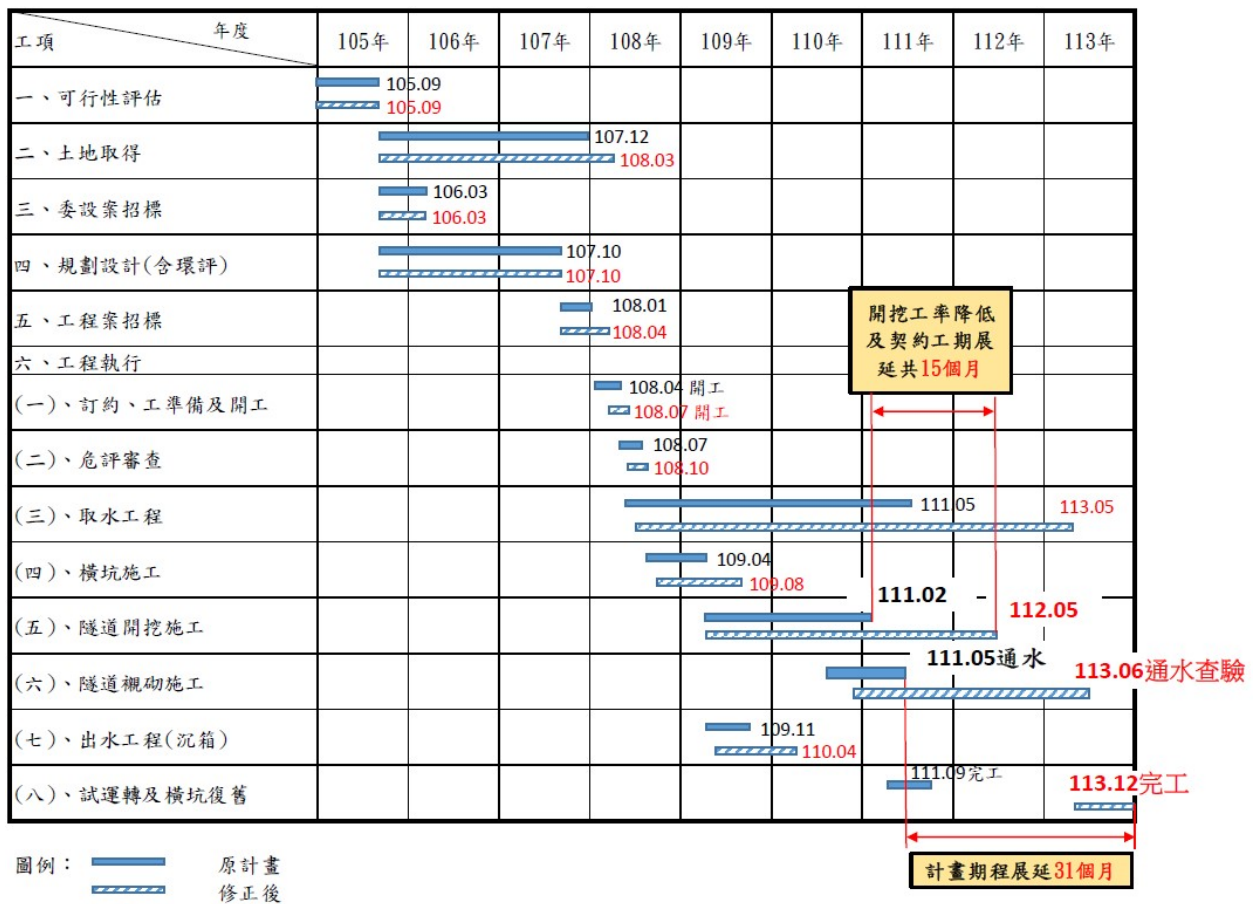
| 年度 工項 | 105年 | 106年 | 107年 | 108年 | 109年 | 110年 | 111年 | 112年 | 113年 |
|---|---|---|---|---|---|---|---|---|---|
| 一、可行性評估 | 105.09 105.09 | | | | | | | | |
| 二、土地取得 | | | 107.12 | 108.03 | | | | | |
| 三、委設案招標 | | 106.03 106.03 | | | | | | | |
| 四、規劃設計(含環評) | | | 107.10 107.10 | | | | | | |
| 五、工程案招標 | | | | 108.01 108.04 | | | | | |
| 六、工程執行 | | | | | | | | | |
| (一)、訂約、工準備及開工 | | | | 108.04 開工 108.07 開工 | | | | | |
| (二)、危評審查 | | | | 108.07 108.10 | | | | | |
| (三)、取水工程 | | | | | | | 111.05 | | 113.05 |
| (四)、橫坑施工 | | | | | 109.04 109.08 | | | | |
| (五)、隧道開挖施工 | | | | | | | 111.02 | 112.05 | |
| (六)、隧道襯砌施工 | | | | | | | 111.05通水 | | 113.06通水查驗 |
| (七)、出水工程(沉箱) | | | | | 109.11 110.04 | | | | |
| (八)、試運轉及橫坑復舊 | | | | | | | 111.09完工 | | 113.12完工 |

開挖工率降低及契約工期展延共15個月

計畫期程展延31個月

圖例: 原計畫 修正後